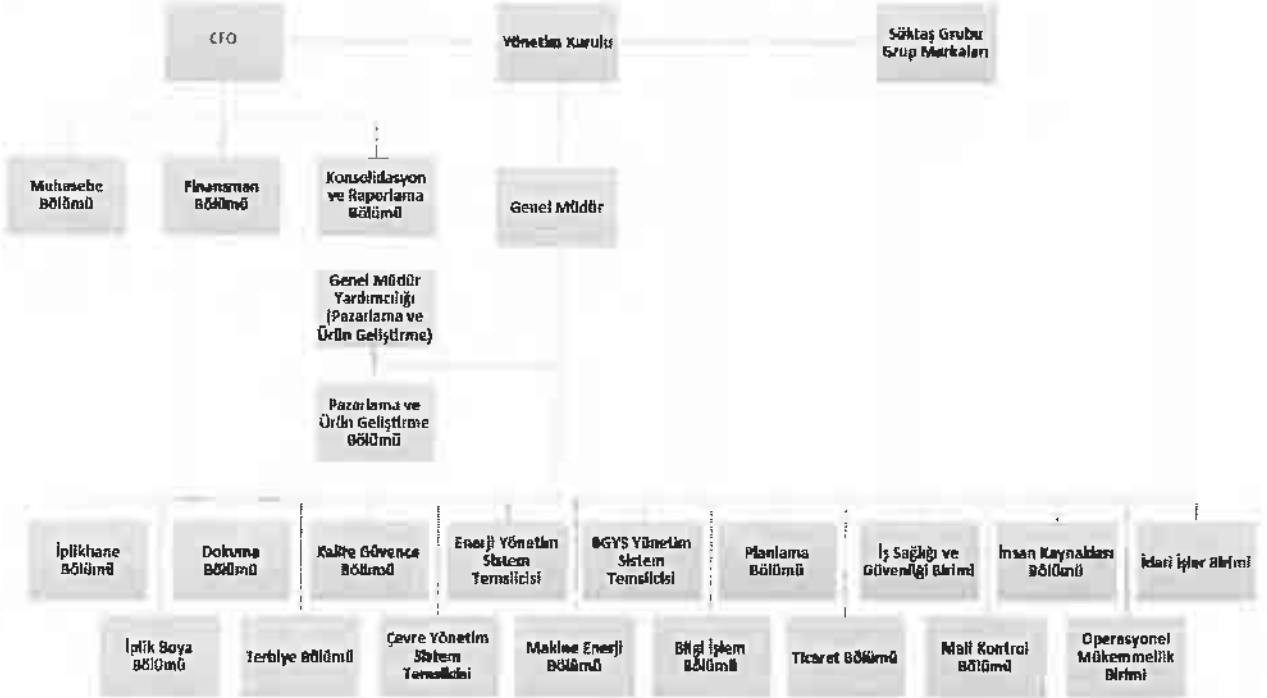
CFO

Yönetim Kurulu

Söktaş Grubu Grup Markaları

Muhasebe Bölümü

Finansman Bölümü

Konsolidasyon ve Raporlama Bölümü

Genel Müdür

Genel Müdür Yardımcılığı (Pazarlama ve Ürün Geliştirme)

Pazarlama ve Ürün Geliştirme Bölümü

İplikhane Bölümü

Dokuma Bölümü

Kalite Güvence Bölümü

Enerji Yönetim Sistem Temsilcisi

BGYS Yönetim Sistem Temsilcisi

Planlama Bölümü

İş Sağlığı ve Güvenliği Birimi

İnsan Kaynakları Bölümü

İdari İşler Birimi

İplik Boya Bölümü

Terbiye Bölümü

Çevre Yönetim Sistem Temsilcisi

Makine Enerji Bölümü

Bilgi İşlem Bölümü

Ticaret Bölümü

Mali Kontrol Bölümü

Operasyonel Mükemmellik Birimi